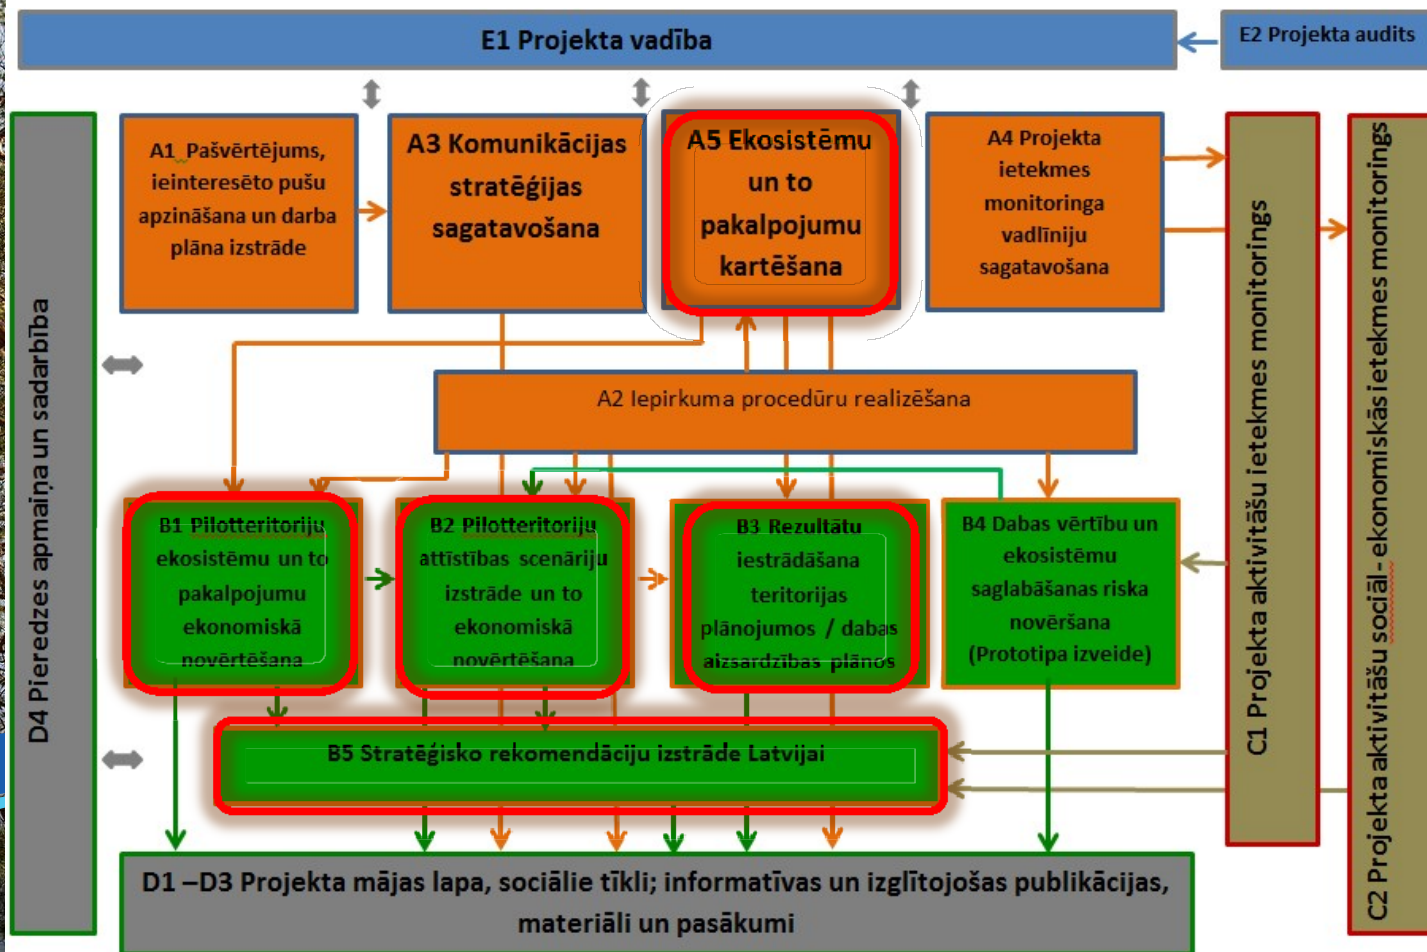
E1 Projekta vadība

E2 Projekta audits

D4 Pieredzes apmaiņa un sadarbība

A1 Pašvērtējums, ieinteresēto pušu apzināšana un darba plāna izstrāde

A3 Komunikācijas stratēģijas sagatavošana

A5 Ekosistēmu un to pakalpojumu kartēšana

A4 Projekta ietekmes monitoringa vadlīniju sagatavošana

C1 Projekta aktivitāšu ietekmes monitorings

C2 Projekta aktivitāšu sociāl-ekonomiskās ietekmes monitorings

A2 Iepirkuma procedūru realizēšana

B1 Pilotteritoriju ekosistēmu un to pakalpojumu ekonomiskā novērtēšana

B2 Pilotteritoriju attīstības scenāriju izstrāde un to ekonomiskā novērtēšana

B3 Rezultātu iestrādāšana teritorijas plānojumos / dabas aizsardzības plānos

B4 Dabas vērtību un ekosistēmu saglabāšanas riska novēršana (Prototipa izveide)

B5 Stratēģisko rekomendāciju izstrāde Latvijai

D1 –D3 Projekta mājas lapa, sociālie tīkli; informatīvas un izglītojošas publikācijas, materiāli un pasākumi